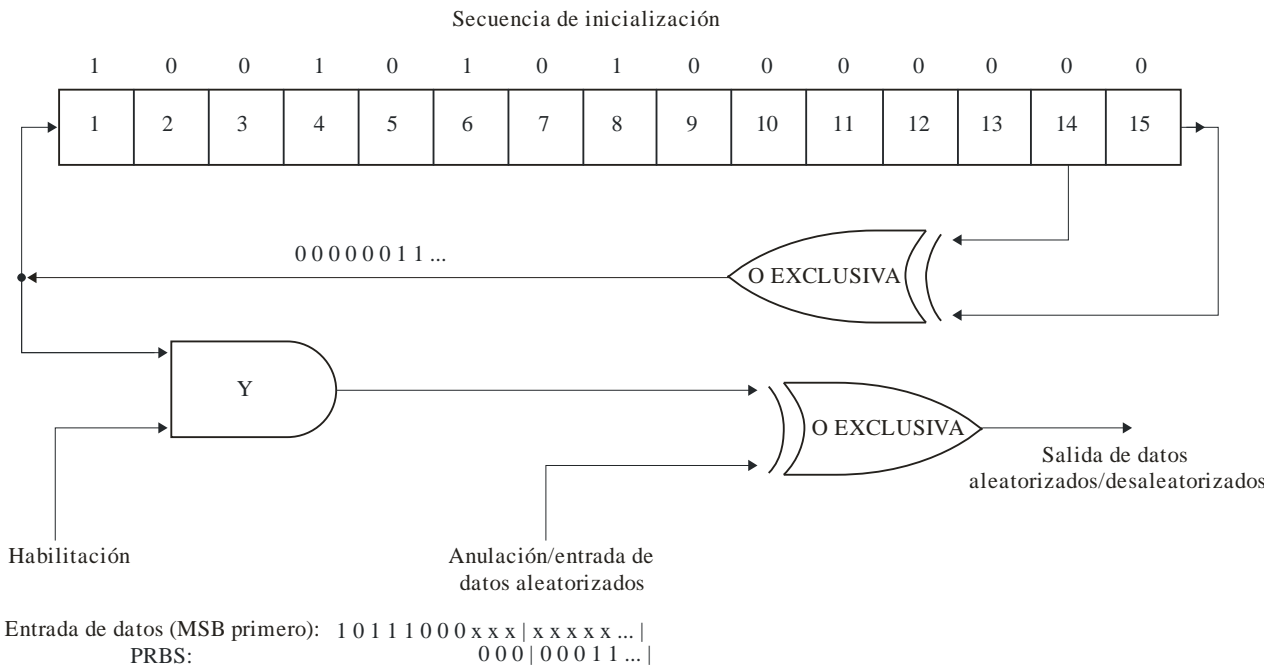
Secuencia de inicialización

1 0 0 1 0 1 0 1 0 0 0 0 0 0 0

1 2 3 4 5 6 7 8 9 10 11 12 13 14 15

0 0 0 0 0 0 1 1 ...

O EXCLUSIVA

Y

O EXCLUSIVA

Salida de datos aleatorizados/desaleatorizados

Habilitación

Anulación/entrada de datos aleatorizados

Entrada de datos (MSB primero): 1 0 1 1 1 0 0 0 x x x | x x x x x ... |
PRBS: 0 0 0 | 0 0 0 1 1 ... |